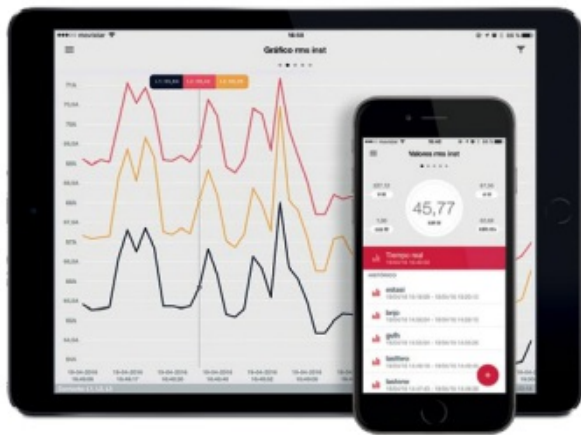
movistar
16:03
Gráfico rms inst
71A
70,5A
70A
69,5A
69A
68,5A
68A
67,5A
67A
66,5A
66A
65,5A
65A
64,5A
64A
19-04-2016
19-04-2016
19-04-2016
19-04-2016
19-04-2016
19-04-2016
19-04-2016
movistar
16:40
Valores rms inst
45,77
Tiempo real
estado
largo
godb
basthons
bastone